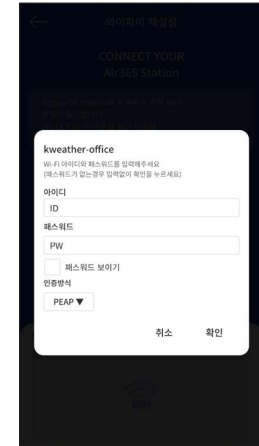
와이파이 재설정

CONNECT YOUR
Air365 Station

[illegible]

kweather-office
Wi-Fi 아이디와 패스워드를 입력해주세요
(패스워드가 없는경우 입력없이 확인을 누르세요)

아이디
ID

패스워드
PW

패스워드 보이기

인증방식
PEAP ▼

취소 확인

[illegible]